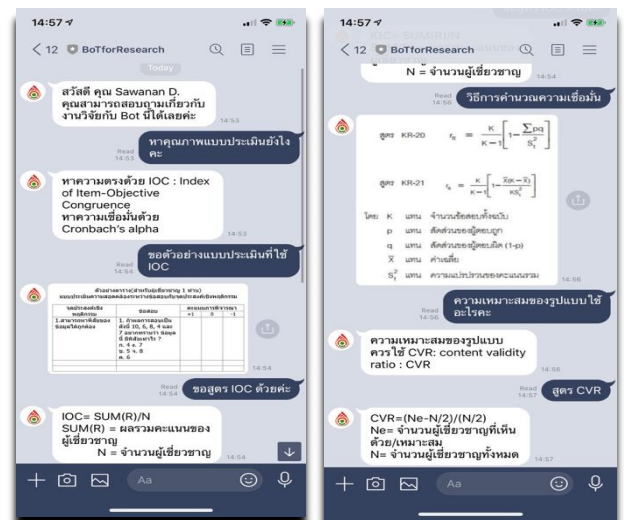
14:57

< 12 BoTforResearch

Today

สวัสดี คุณ Sawanan D. คุณสามารถสอบถามเกี่ยวกับงานวิจัยกับ Bot ได้เลยค่ะ
14:53

Read 14:53
หาคุณภาพแบบประเมินยังไงคะ

หาความตรงด้วย IOC : Index of Item-Objective Congruence
หาความเชื่อมั่นด้วย Cronbach's alpha
14:53

Read 14:54
ขอตัวอย่างแบบประเมินที่ใช้ IOC

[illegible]
14:54

Read 14:54
ขอสูตร IOC ด้วยค่ะ

IOC= SUM(R)/N
SUM(R) = ผลรวมคะแนนของผู้เชี่ยวชาญ
N = จำนวนผู้เชี่ยวชาญ
14:54

+ Aa

14:57

< 12 BoTforResearch

N = จำนวนผู้เชี่ยวชาญ
14:54

Read 14:56
วิธีการคำนวณความเชื่อมั่น

สูตร KR-20 $r_{tt} = \frac{K}{K-1}\left[1-\frac{\sum pq}{S_t^2}\right]$

สูตร KR-21 $r_{tt} = \frac{K}{K-1}\left[1-\frac{\bar{X}(K-\bar{X})}{KS_t^2}\right]$

โดย K แทน จำนวนข้อสอบทั้งฉบับ
p แทน สัดส่วนของผู้สอบถูก
q แทน สัดส่วนของผู้สอบผิด (1-p)
$\bar{X}$ แทน ค่าเฉลี่ย
$S_t^2$ แทน ความแปรปรวนของคะแนนรวม
14:56

Read 14:56
ความเหมาะสมของรูปแบบใช้อะไรคะ

ความเหมาะสมของรูปแบบควรใช้ CVR: content validity ratio : CVR
14:56

Read 14:57
สูตร CVR

CVR=(Ne-N/2)/(N/2)
Ne= จำนวนผู้เชี่ยวชาญที่เห็นด้วย/เหมาะสม
N= จำนวนผู้เชี่ยวชาญทั้งหมด
14:57

+ Aa